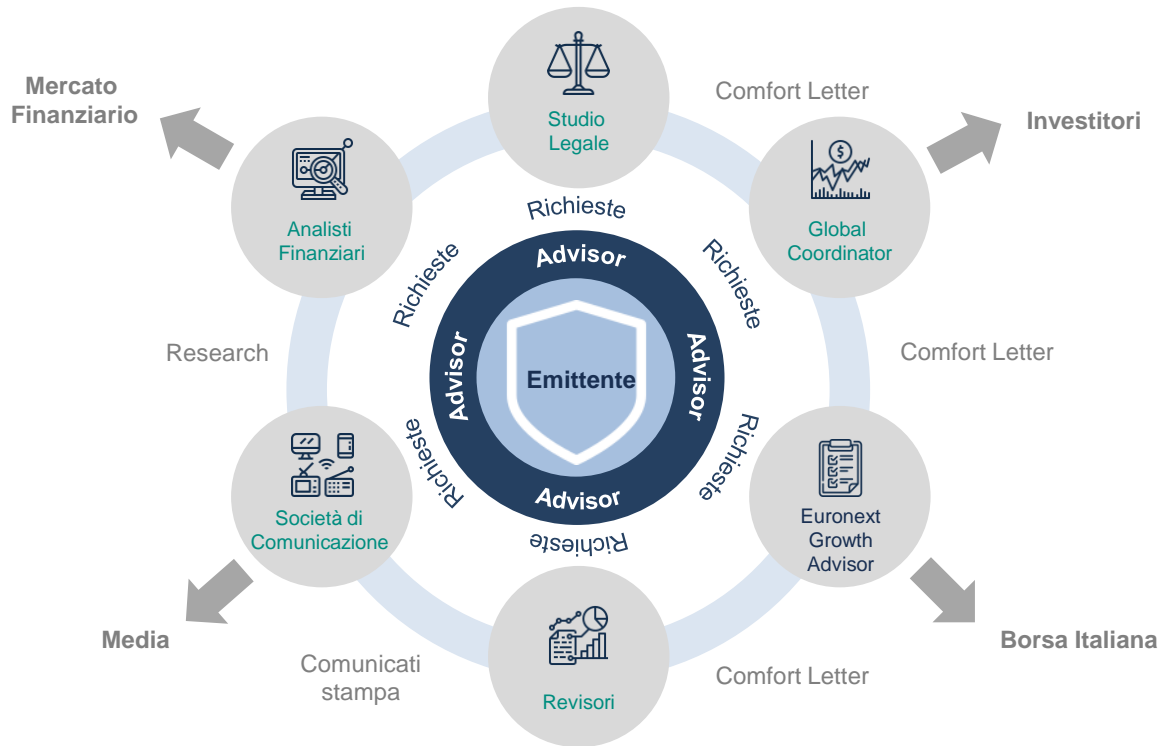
Mercato Finanziario

Studio Legale

Comfort Letter

Investitori

Analisti Finanziari

Richieste

Global Coordinator

Advisor

Richieste

Richieste

Research

Advisor

Emittente

Advisor

Comfort Letter

Richieste

Richieste

Advisor

Società di Comunicazione

Richieste

Euronext Growth Advisor

Media

Borsa Italiana

Comunicati stampa

Revisori

Comfort Letter